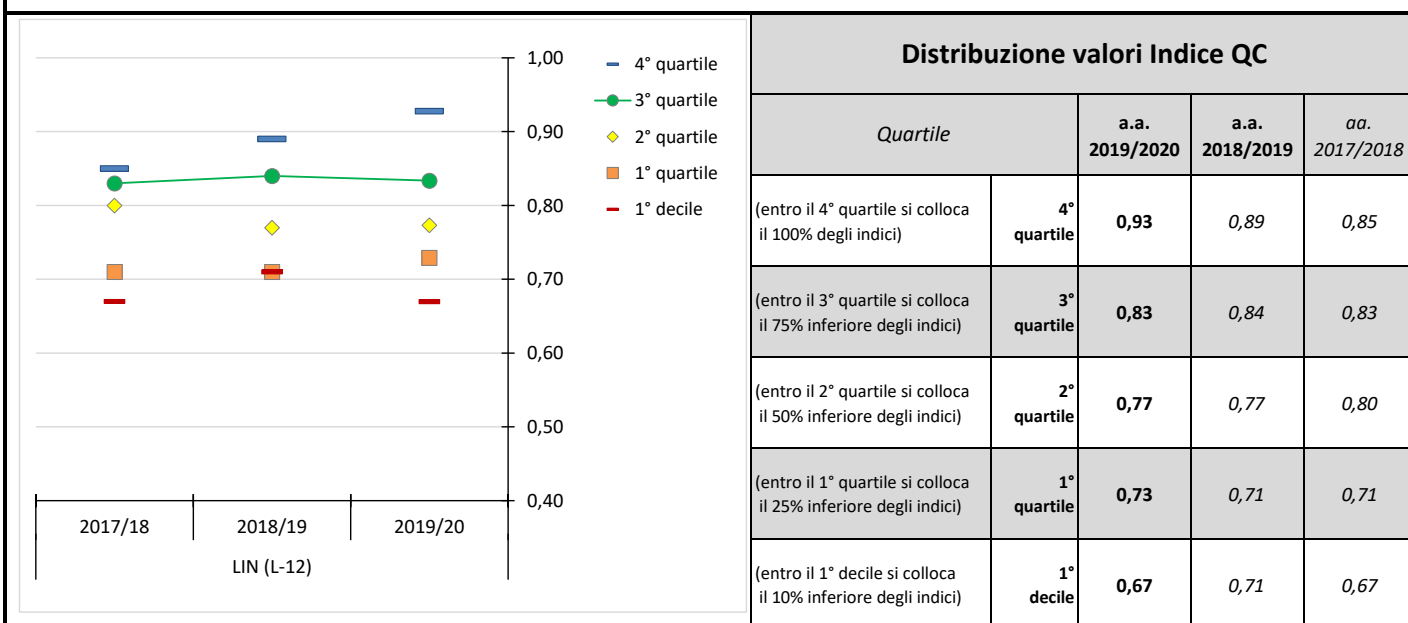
1,00
0,90
0,80
0,70
0,60
0,50
0,40

4° quartile
3° quartile
2° quartile
1° quartile
1° decile

2017/18 | 2018/19 | 2019/20
LIN (L-12)

**Distribuzione valori Indice QC**

| *Quartile* | | a.a. 2019/2020 | a.a. 2018/2019 | *aa. 2017/2018* |
|---|---|---|---|---|
| (entro il 4° quartile si colloca il 100% degli indici) | 4° quartile | **0,93** | *0,89* | *0,85* |
| (entro il 3° quartile si colloca il 75% inferiore degli indici) | 3° quartile | **0,83** | *0,84* | *0,83* |
| (entro il 2° quartile si colloca il 50% inferiore degli indici) | 2° quartile | **0,77** | *0,77* | *0,80* |
| (entro il 1° quartile si colloca il 25% inferiore degli indici) | 1° quartile | **0,73** | *0,71* | *0,71* |
| (entro il 1° decile si colloca il 10% inferiore degli indici) | 1° decile | **0,67** | *0,71* | *0,67* |